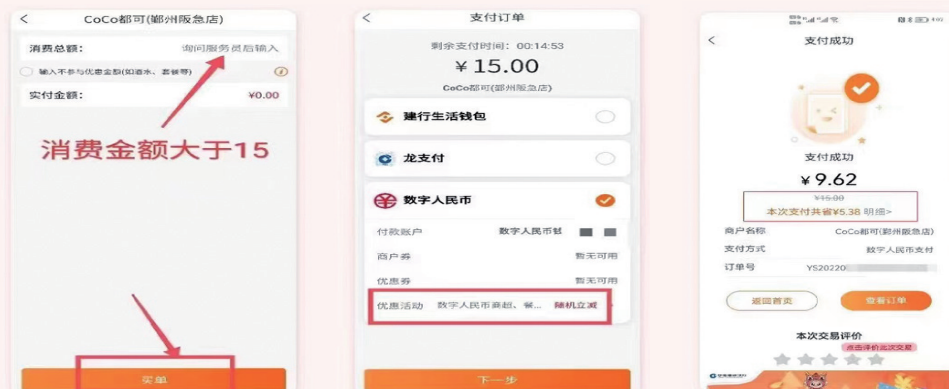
<

CoCo都可(鄞州阪急店)

消费总额:

询问服务员后输入

输入不参与优惠金额(如酒水、套餐等)

实付金额:

¥0.00

消费金额大于15

买单

<

支付订单

剩余支付时间: 00:14:53

¥15.00

CoCo都可(鄞州阪急店)

建行生活钱包

龙支付

数字人民币

付款账户

数字人民币钱

商户券

暂无可用

优惠券

暂无可用

优惠活动

数字人民币商超、餐...

随机立减

下一步

<

支付成功

支付成功

¥9.62

¥15.00

本次支付共省¥5.38 明细>

商户名称

CoCo都可(鄞州阪急店)

支付方式

数字人民币支付

订单号

YS20220

返回首页

查看订单

本次交易评价

点击评价此次交易